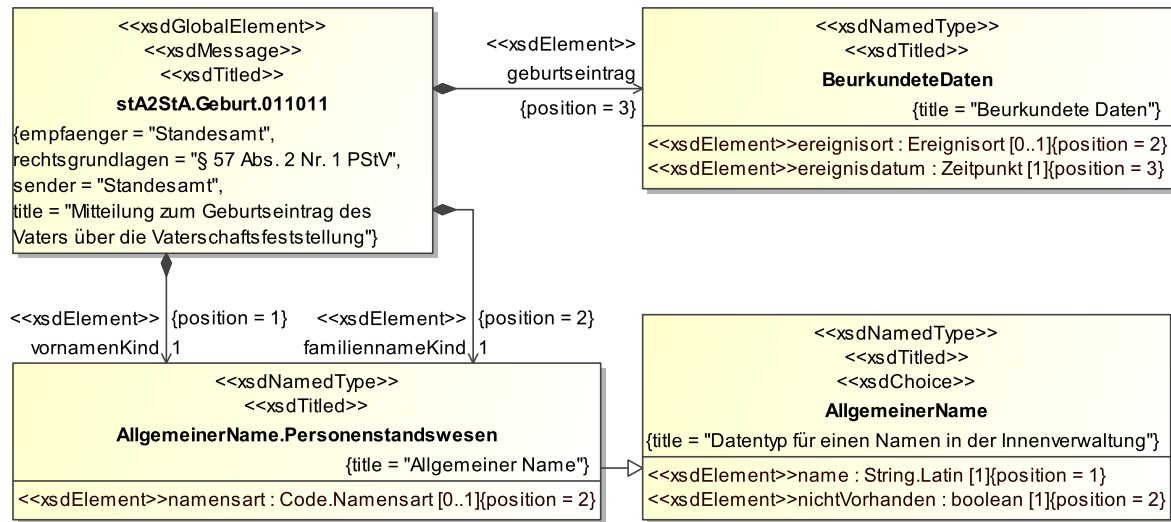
<<xsdGlobalElement>>
<<xsdMessage>>
<<xsdTitled>>
stA2StA.Geburt.011011
{empfaenger = "Standesamt",
rechtsgrundlagen = "§ 57 Abs. 2 Nr. 1 PStV",
sender = "Standesamt",
title = "Mitteilung zum Geburtseintrag des Vaters über die Vaterschaftsfeststellung"}

<<xsdElement>>
geburtseintrag
{position = 3}

<<xsdNamedType>>
<<xsdTitled>>
BeurkundeteDaten
{title = "Beurkundete Daten"}
<<xsdElement>>ereignisort : Ereignisort [0..1]{position = 2}
<<xsdElement>>ereignisdatum : Zeitpunkt [1]{position = 3}

<<xsdElement>> {position = 1}
vornamenKind 1

<<xsdElement>> {position = 2}
familiennameKind 1

<<xsdNamedType>>
<<xsdTitled>>
AllgemeinerName.Personenstandswesen
{title = "Allgemeiner Name"}
<<xsdElement>>namensart : Code.Namensart [0..1]{position = 2}

<<xsdNamedType>>
<<xsdTitled>>
<<xsdChoice>>
AllgemeinerName
{title = "Datentyp für einen Namen in der Innenverwaltung"}
<<xsdElement>>name : String.Latin [1]{position = 1}
<<xsdElement>>nichtVorhanden : boolean [1]{position = 2}